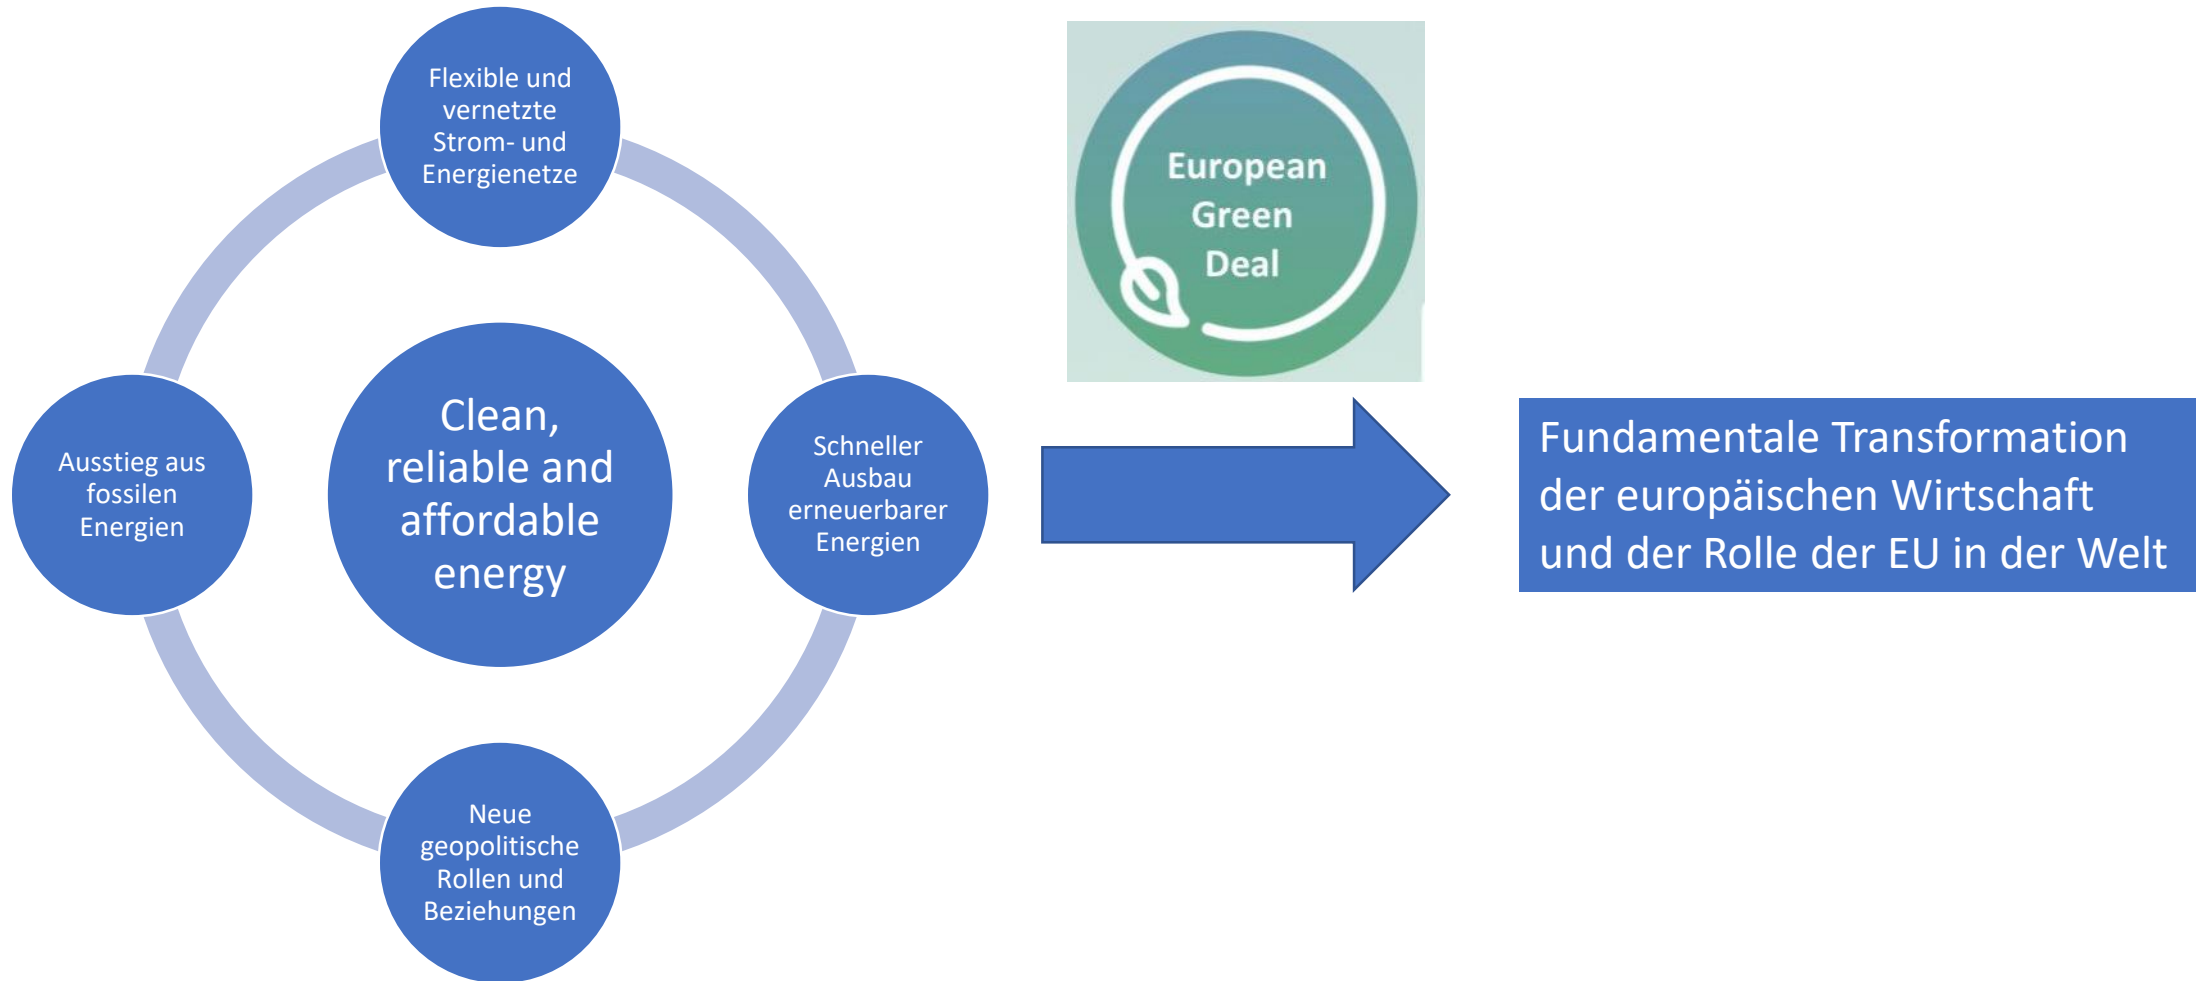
Flexible und vernetzte Strom- und Energienetze

Ausstieg aus fossilen Energien

Clean, reliable and affordable energy

Schneller Ausbau erneuerbarer Energien

Neue geopolitische Rollen und Beziehungen

European Green Deal

Fundamentale Transformation der europäischen Wirtschaft und der Rolle der EU in der Welt